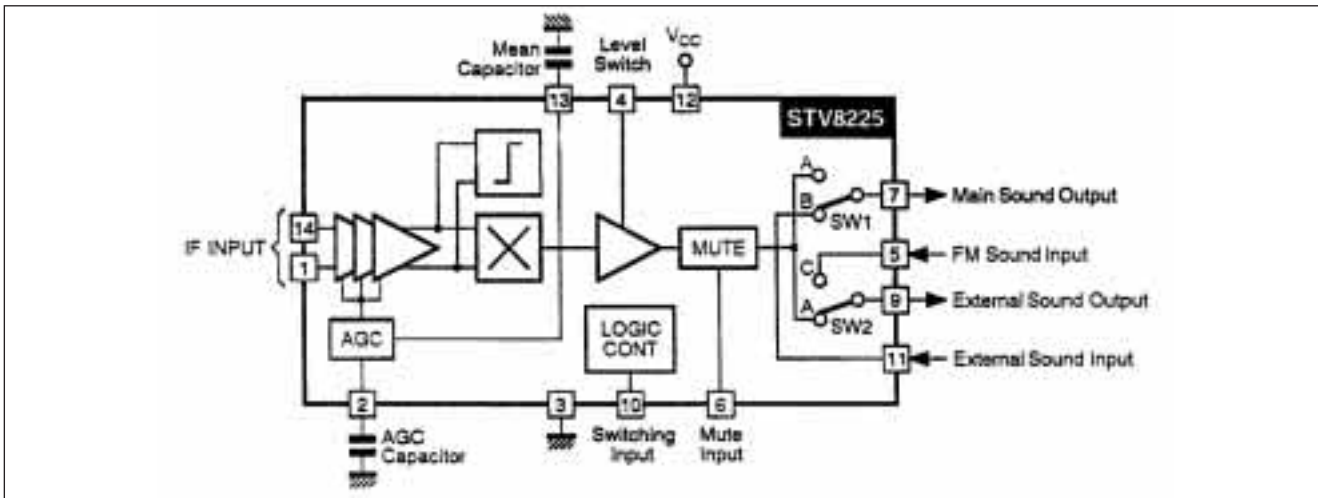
Mean Capacitor
Level Switch
$V_{CC}$
13
4
12
STV8225
A
B
SW1
7
Main Sound Output
IF INPUT
14
1
MUTE
5
FM Sound Input
C
A
9
External Sound Output
SW2
AGC
LOGIC CONT
11
External Sound Input
2
3
10
6
AGC Capacitor
Switching Input
Mute Input